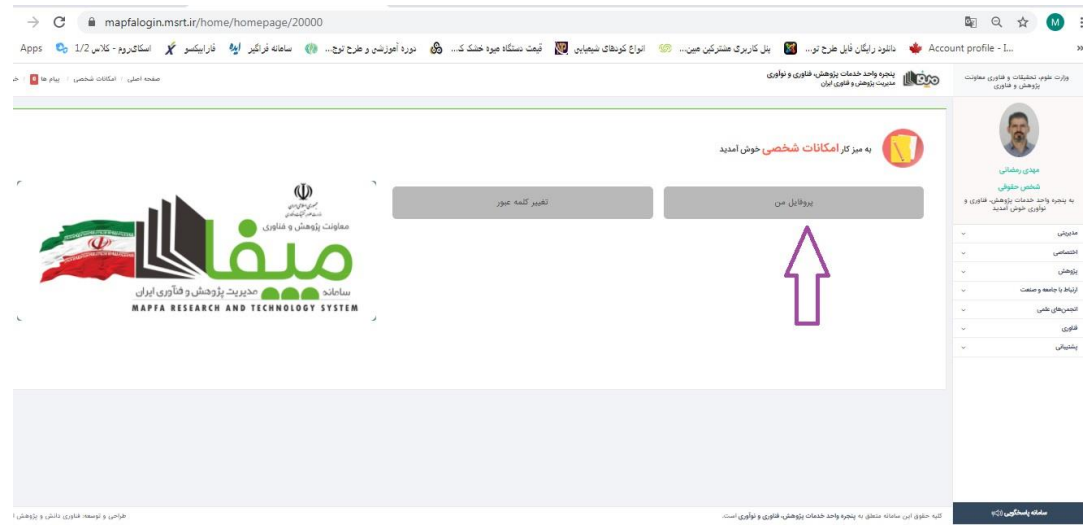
mapfalogin.msrt.ir/home/homepage/20000

Apps | کلاس 1/2 - اسکای‌روم | فارابیکس | سامانه فراگیر | دوره آموزشی و طرح توج... | قیمت دستگاه میوه خشک ک... | انواع کودهای شیمیایی | پنل کاربری مشترکین مبین... | دانلود رایگان فایل طرح تو... | Account profile - I...

صفحه اصلی | امکانات شخصی | پیام ها 0

پنجره واحد خدمات پژوهش، فناوری و نوآوری
مدیریت پژوهش و فناوری ایران

وزارت علوم، تحقیقات و فناوری معاونت پژوهش و فناوری

مهدی رمضانی
شخص حقوقی
به پنجره واحد خدمات پژوهش، فناوری و نوآوری خوش آمدید

مدیریتی
اختصاصی
پژوهش
ارتباط با جامعه و صنعت
انجمن‌های علمی
فناوری
پشتیبانی

به میز کار امکانات شخصی خوش آمدید

پروفایل من

تغییر کلمه عبور

معاونت پژوهش و فناوری
سامانه میفا مدیریت پژوهش و فناوری ایران
MAPFA RESEARCH AND TECHNOLOGY SYSTEM

سامانه پاسخگویی

کلیه حقوق این سامانه متعلق به پنجره واحد خدمات پژوهش، فناوری و نوآوری است.

طراحی و توسعه: فناوری دانش و پژوهش ا